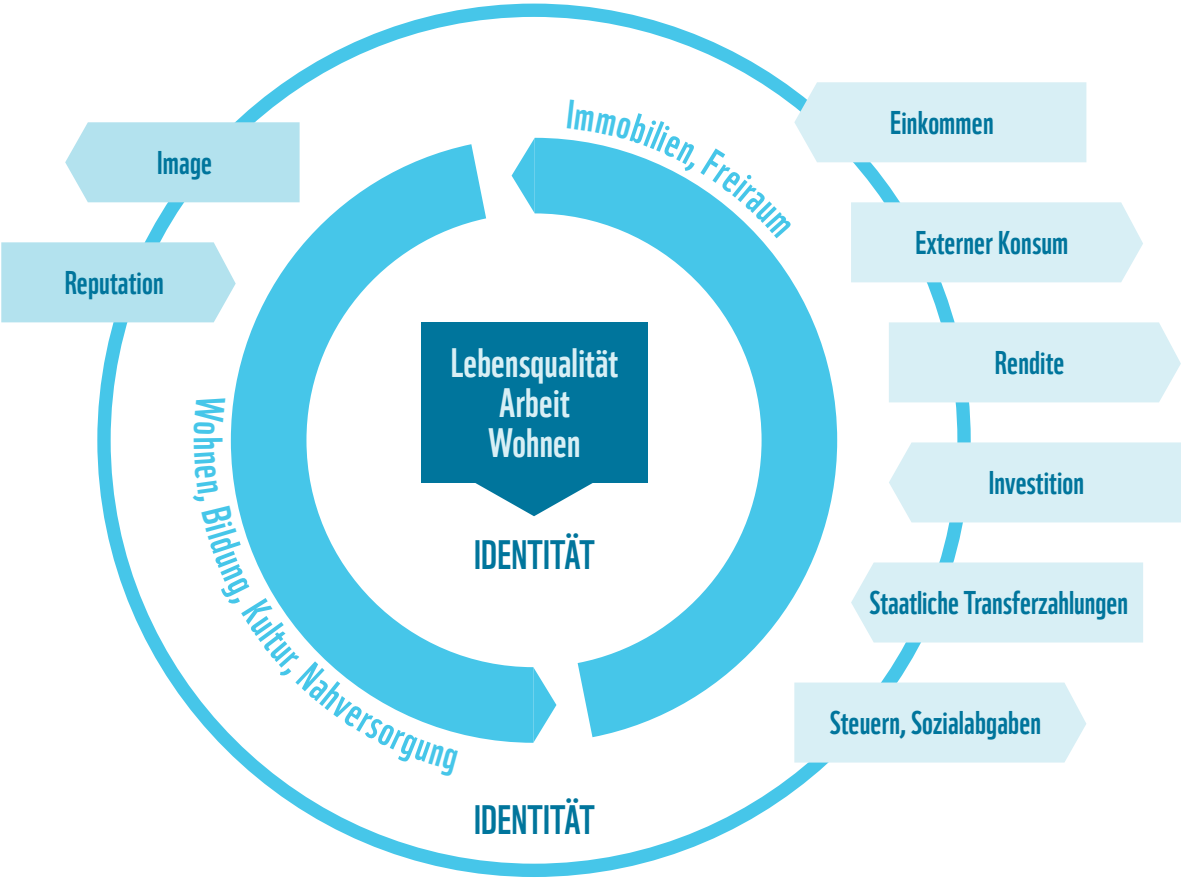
Image

Reputation

Immobilien, Freiraum

Einkommen

Externer Konsum

Rendite

Investition

Staatliche Transferzahlungen

Steuern, Sozialabgaben

Lebensqualität
Arbeit
Wohnen

IDENTITÄT

Wohnen, Bildung, Kultur, Nahversorgung

IDENTITÄT